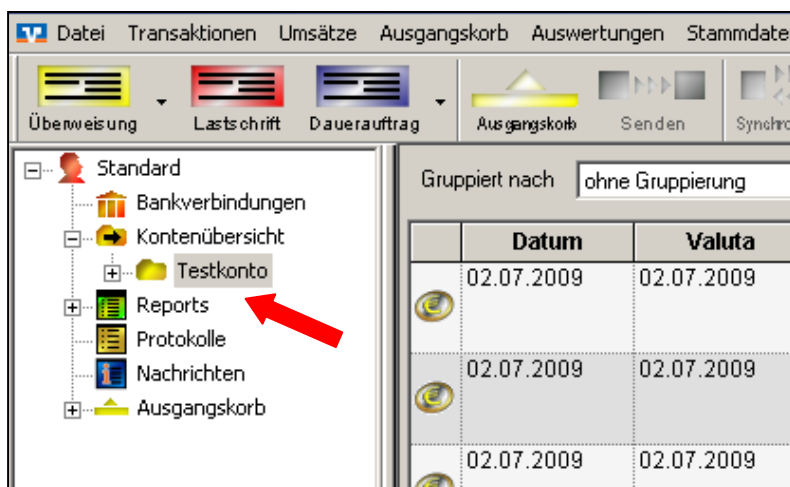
Datei Transaktionen Umsätze Ausgangskorb Auswertungen Stammdate

Überweisung Lastschrift Dauerauftrag Ausgangskorb Senden Synchro

Standard
Bankverbindungen
Kontenübersicht
Testkonto
Reports
Protokolle
Nachrichten
Ausgangskorb

Gruppiert nach ohne Gruppierung

| | Datum | Valuta |
|---|---|---|
| | 02.07.2009 | 02.07.2009 |
| | 02.07.2009 | 02.07.2009 |
| | 02.07.2009 | 02.07.2009 |